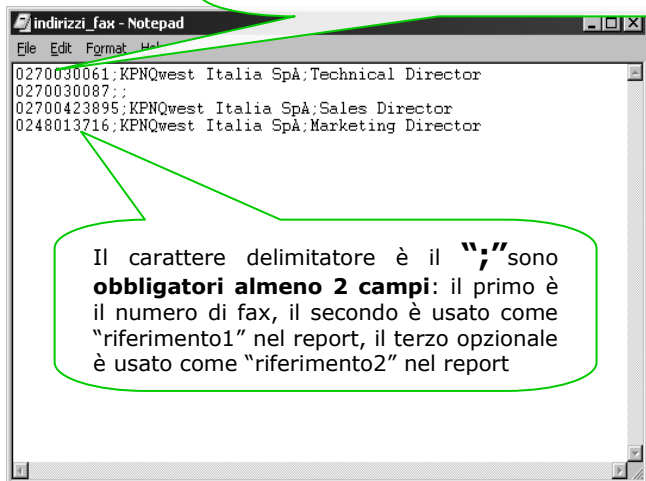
indirizzi_fax - Notepad

File Edit Format Hel

0270030061;KPNQwest Italia SpA;Technical Director
0270030087;;
02700423895;KPNQwest Italia SpA;Sales Director
0248013716;KPNQwest Italia SpA;Marketing Director

Il carattere delimitatore è il **";"**sono **obbligatori almeno 2 campi**: il primo è il numero di fax, il secondo è usato come "riferimento1" nel report, il terzo opzionale è usato come "riferimento2" nel report